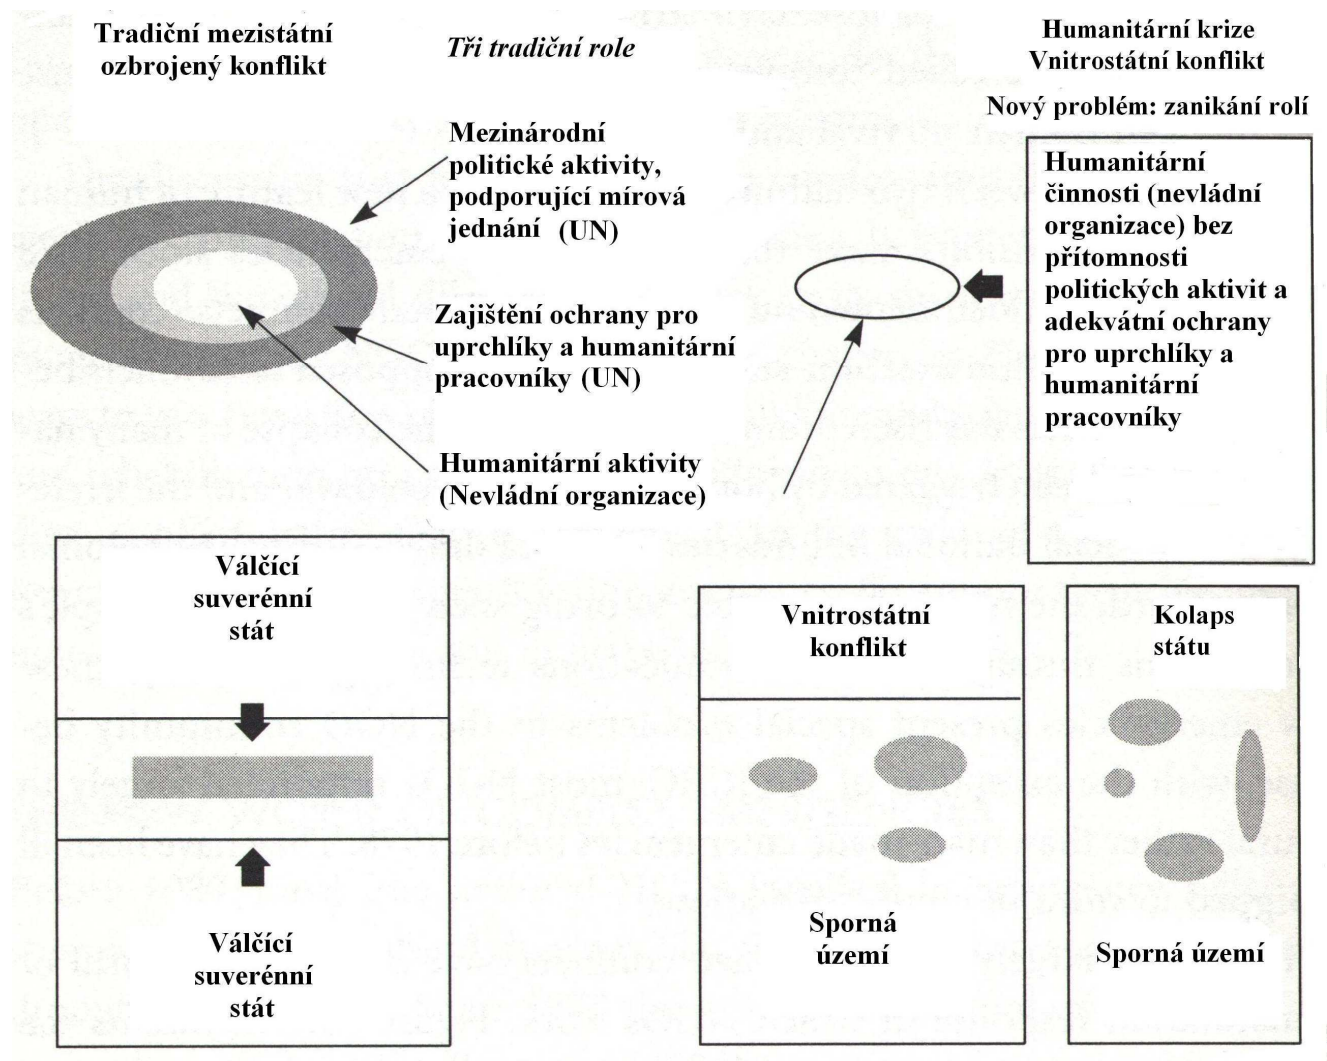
Tradiční mezistátní ozbrojený konflikt

Tři tradiční role

Humanitární krize
Vnitrostátní konflikt

Nový problém: zanikání rolí

Mezinárodní politické aktivity, podporující mírová jednání (UN)

Zajištění ochrany pro uprchlíky a humanitární pracovníky (UN)

Humanitární aktivity (Nevládní organizace)

Humanitární činnosti (nevládní organizace) bez přítomnosti politických aktivit a adekvátní ochrany pro uprchlíky a humanitární pracovníky

Válčící suverénní stát

Válčící suverénní stát

Vnitrostátní konflikt

Sporná území

Kolaps státu

Sporná území